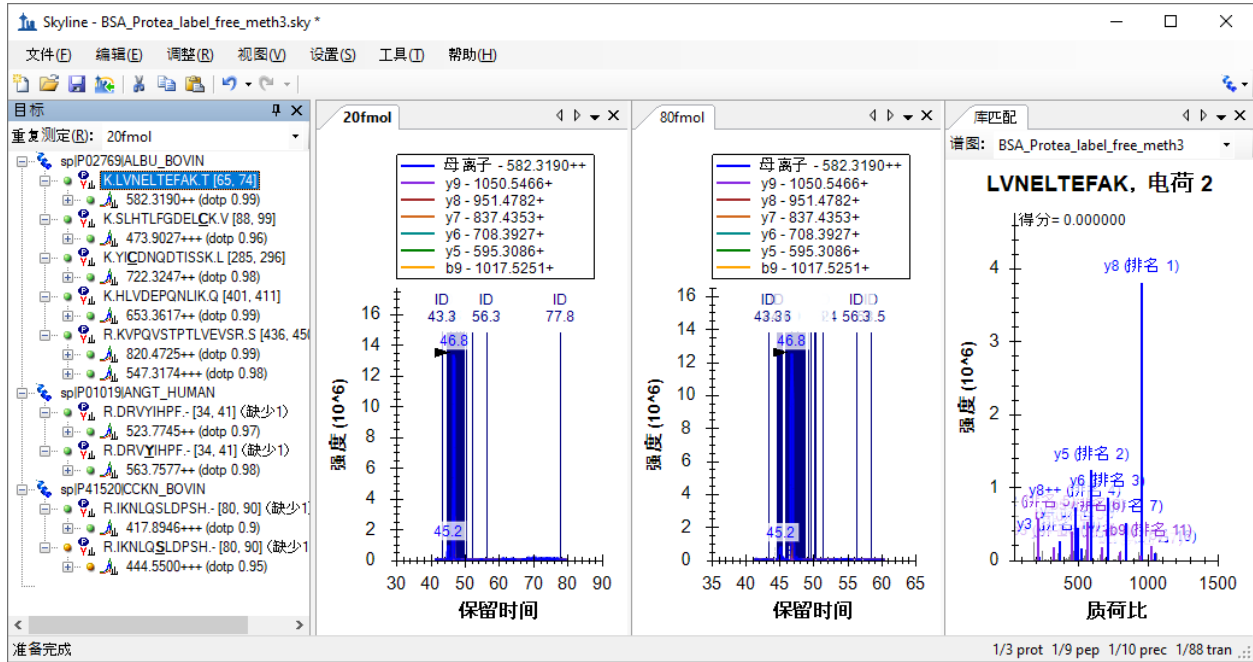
Skyline - BSA_Protea_label_free_meth3.sky *

文件(F) 编辑(E) 调整(R) 视图(V) 设置(S) 工具(T) 帮助(H)

目标

重复测定(R): 20fmol

sp|P02769|ALBU_BOVIN
K.LVNELTEFAK.T [65, 74]
582.3190++ (dotp 0.99)
K.SLHTLFGDELCK.V [88, 99]
473.9027+++ (dotp 0.96)
K.YICDNQDTISSK.L [285, 296]
722.3247++ (dotp 0.98)
K.HLVDEPQNLIK.Q [401, 411]
653.3617++ (dotp 0.99)
R.KVPQVSTPTLVEVSR.S [436, 45
820.4725++ (dotp 0.99)
547.3174+++ (dotp 0.98)
sp|P01019|ANGT_HUMAN
R.DRVYIHPF.- [34, 41] (缺少1)
523.7745++ (dotp 0.97)
R.DRVYIHPF.- [34, 41] (缺少1)
563.7577++ (dotp 0.98)
sp|P41520|CCKN_BOVIN
R.IKNLQSLDPSH.- [80, 90] (缺少1
417.8946+++ (dotp 0.9)
R.IKNLQSLDPSH.- [80, 90] (缺少1
444.5500+++ (dotp 0.95)

20fmol

母离子 - 582.3190++
y9 - 1050.5466+
y8 - 951.4782+
y7 - 837.4353+
y6 - 708.3927+
y5 - 595.3086+
b9 - 1017.5251+

ID 43.3 ID 56.3 ID 77.8
46.8
45.2
强度 (10^6)
16 14 12 10 8 6 4 2 0
30 35 40 45 50 55 60 65 70 75 80 85 90
保留时间

80fmol

母离子 - 582.3190++
y9 - 1050.5466+
y8 - 951.4782+
y7 - 837.4353+
y6 - 708.3927+
y5 - 595.3086+
b9 - 1017.5251+

ID 43.36 ID 56.3.5
46.8
45.2
强度 (10^6)
16 14 12 10 8 6 4 2 0
35 40 45 50 55 60 65
保留时间

库匹配
谱图: BSA_Protea_label_free_meth3

LVNELTEFAK, 电荷 2
得分= 0.000000
y8 (排名 1)
y5 (排名 2)
y6 (排名 3)
y8++
y3
b9 (排名 11)
强度 (10^6)
4 3 2 1 0
500 1000 1500
质荷比

准备完成
1/3 prot 1/9 pep 1/10 prec 1/88 tran